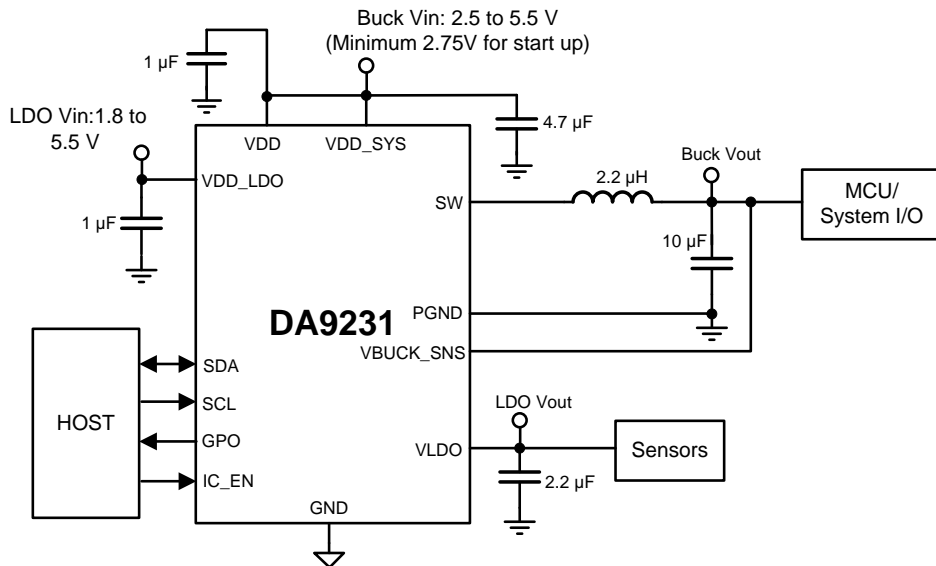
Buck Vin: 2.5 to 5.5 V
(Minimum 2.75V for start up)

1 µF

LDO Vin:1.8 to 5.5 V

VDD

VDD_SYS

4.7 µF

Buck Vout

VDD_LDO

2.2 µH

SW

MCU/
System I/O

1 µF

10 µF

DA9231

PGND

VBUCK_SNS

HOST

SDA

SCL

LDO Vout

GPO

VLDO

Sensors

IC_EN

2.2 µF

GND